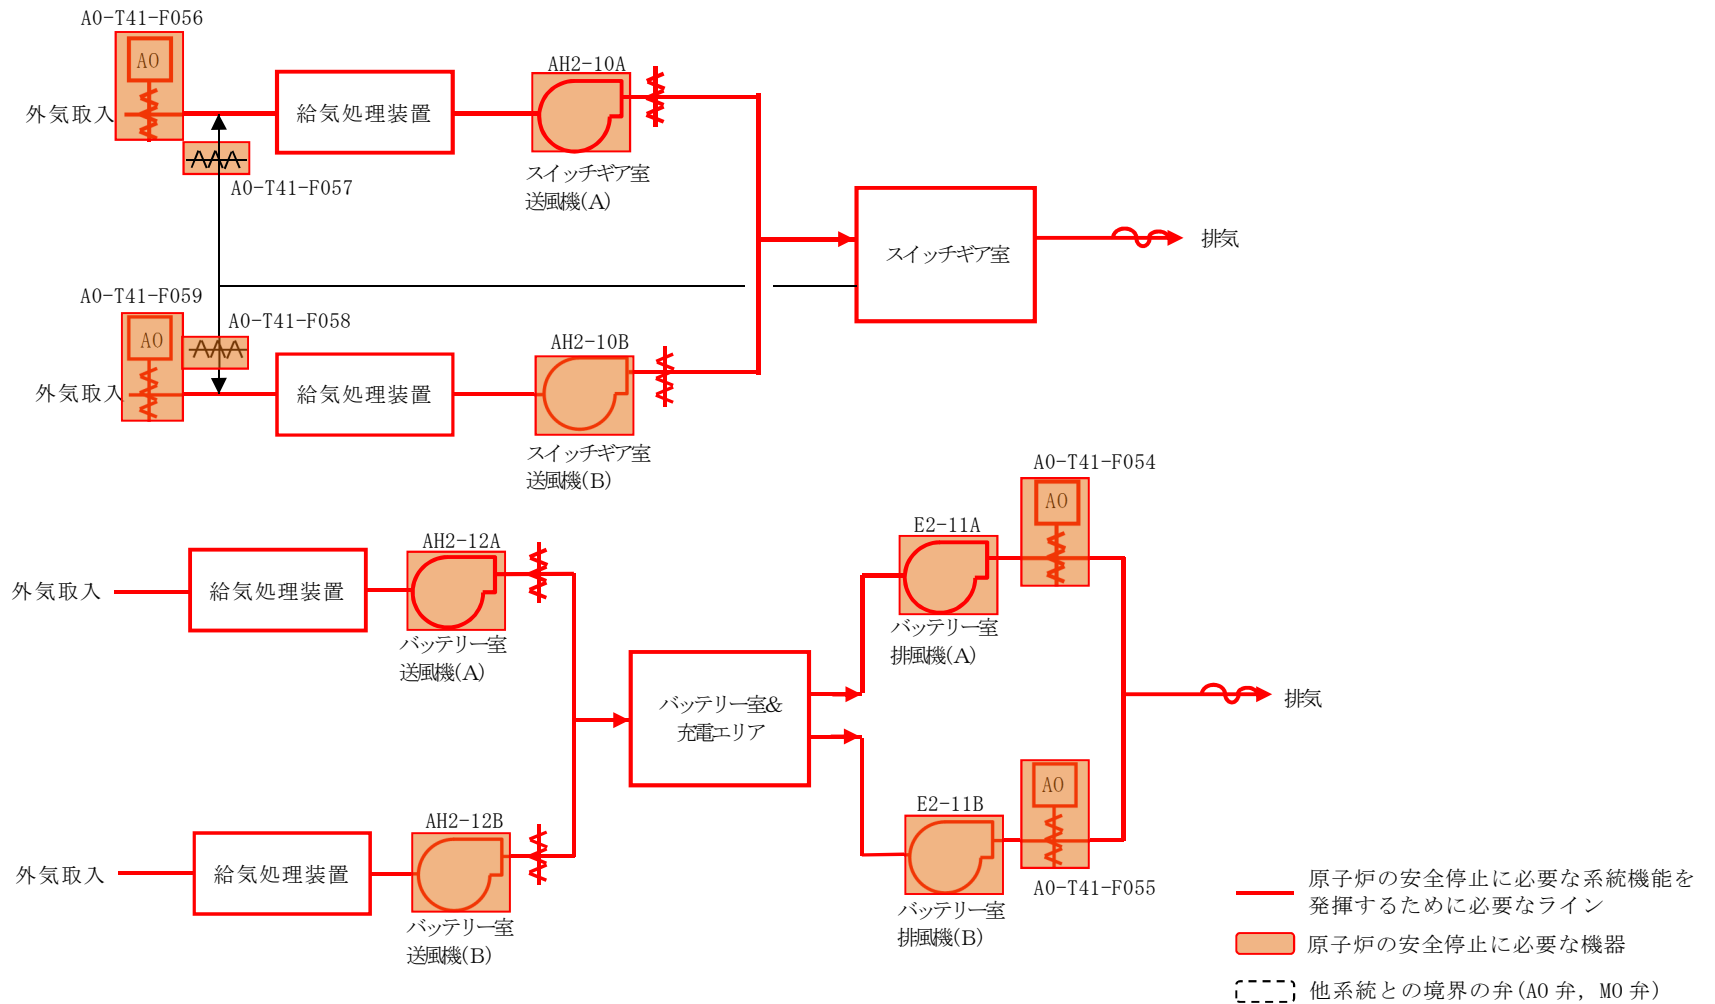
AO-T41-F056

AO

外気取入

給気処理装置

AH2-10A

スイッチギア室
送風機(A)

AO-T41-F057

スイッチギア室

排気

AO-T41-F059

AO-T41-F058

AO

外気取入

給気処理装置

AH2-10B

スイッチギア室
送風機(B)

AO-T41-F054

AO

E2-11A

AH2-12A

外気取入

給気処理装置

バッテリー室
送風機(A)

バッテリー室
排風機(A)

バッテリー室&
充電エリア

排気

AO

E2-11B

AH2-12B

外気取入

給気処理装置

AO-T41-F055

バッテリー室
送風機(B)

バッテリー室
排風機(B)

原子炉の安全停止に必要な系統機能を発揮するために必要なライン

原子炉の安全停止に必要な機器

他系統との境界の弁(AO 弁, MO 弁)